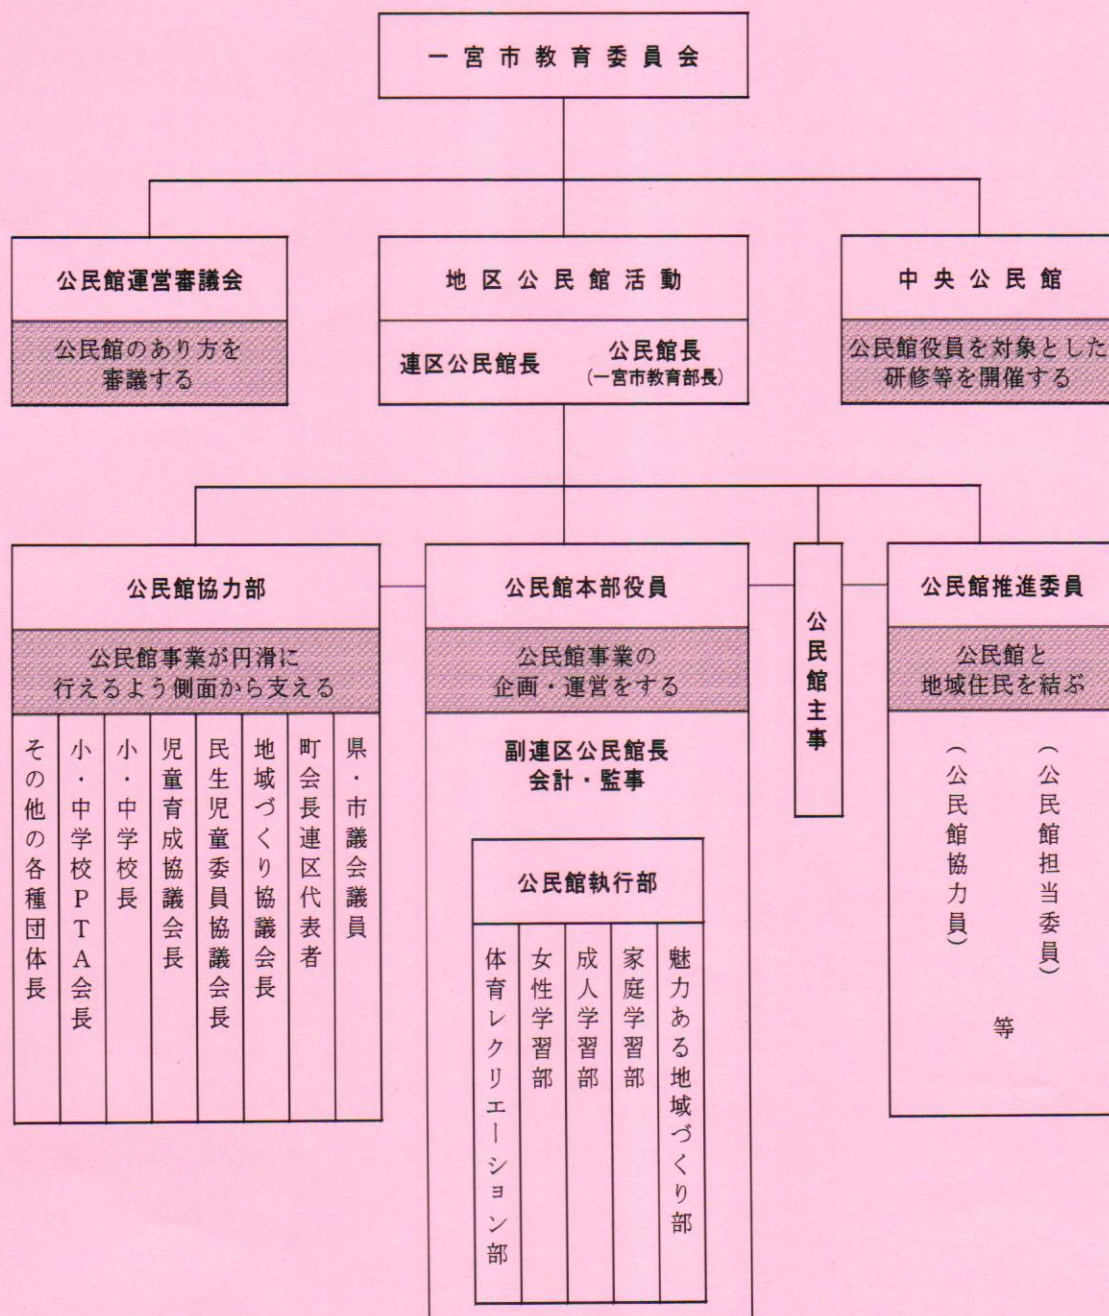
一宮市教育委員会

公民館運営審議会

公民館のあり方を審議する

地区公民館活動

連区公民館長　公民館長（一宮市教育部長）

中央公民館

公民館役員を対象とした研修等を開催する

公民館協力部

公民館事業が円滑に行えるよう側面から支える

県・市議会議員
町会長連区代表者
地域づくり協議会長
民生児童委員協議会長
児童育成協議会長
小・中学校長
小・中学校PTA会長
その他の各種団体長

公民館本部役員

公民館事業の企画・運営をする

副連区公民館長
会計・監事

公民館執行部

魅力ある地域づくり部
家庭学習部
成人学習部
女性学習部
体育レクリエーション部

公民館主事

公民館推進委員

公民館と地域住民を結ぶ

（公民館担当委員）
（公民館協力員）
等